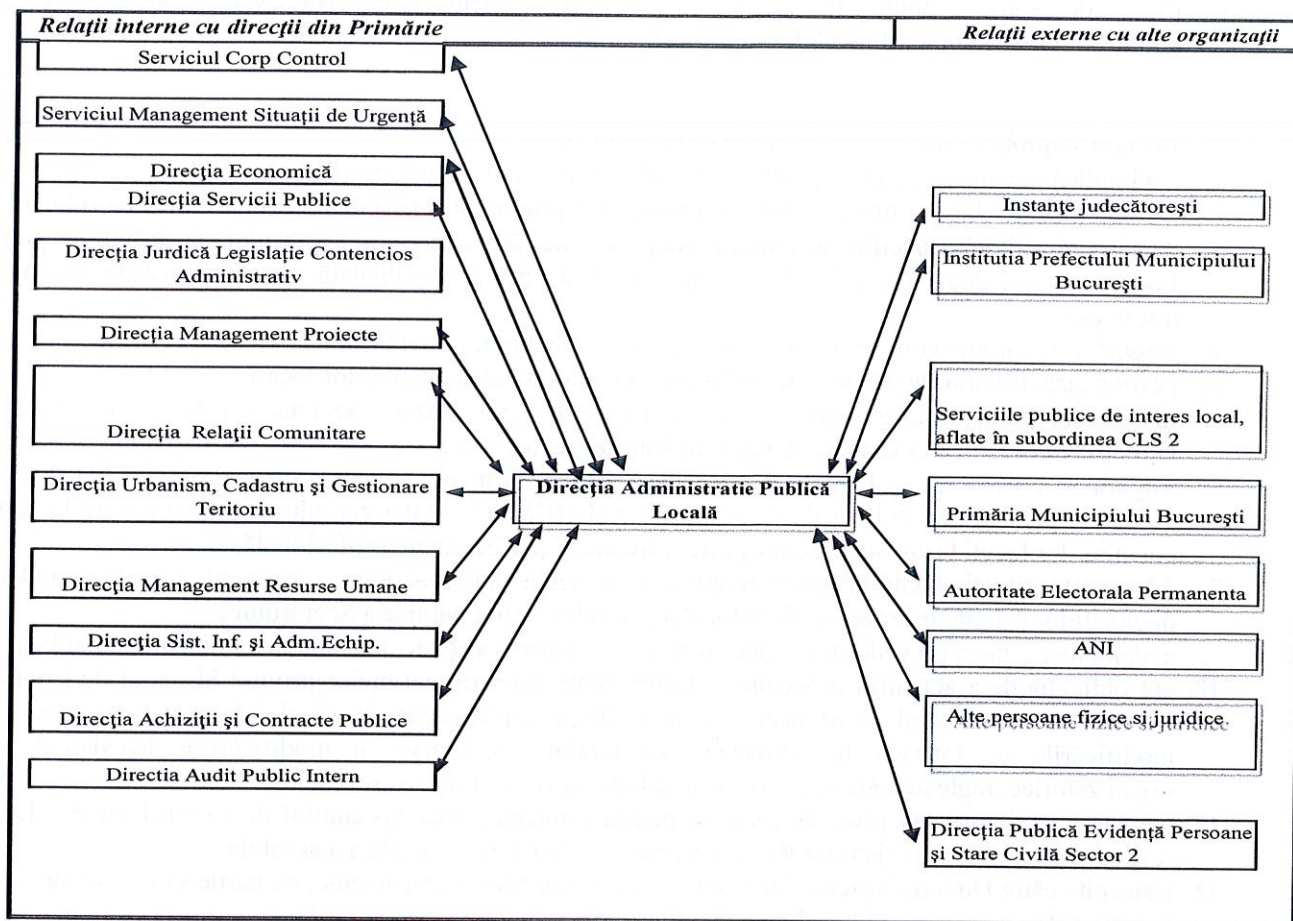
Relaţii interne cu direcţii din Primărie

Serviciul Corp Control

Serviciul Management Situaţii de Urgenţă

Direcţia Economică

Direcţia Servicii Publice

Direcţia Jurdică Legislaţie Contencios Administrativ

Direcţia Management Proiecte

Direcţia Relaţii Comunitare

Direcţia Urbanism, Cadastru şi Gestionare Teritoriu

Direcţia Management Resurse Umane

Direcţia Sist. Inf. şi Adm.Echip.

Direcţia Achiziţii şi Contracte Publice

Directia Audit Public Intern

Direcţia Administratie Publică Locală

Relaţii externe cu alte organizaţii

Instanţe judecătoreşti

Institutia Prefectului Municipiului Bucureşti

Serviciile publice de interes local, aflate în subordinea CLS 2

Primăria Municipiului Bucureşti

Autoritate Electorala Permanenta

ANI

Alte persoane fizice si juridice

Direcţia Publică Evidenţă Persoane şi Stare Civilă Sector 2